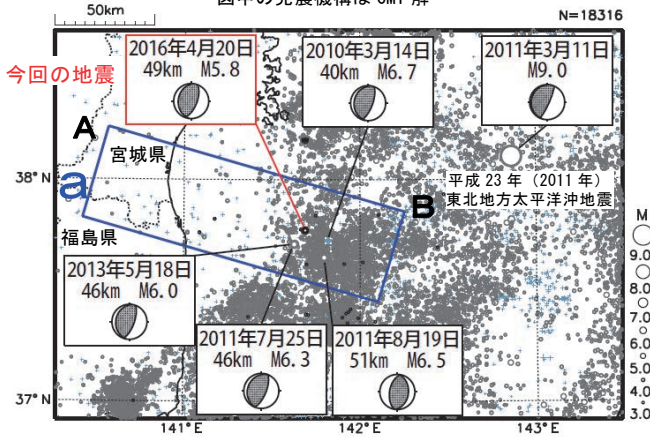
50km
図中の発震機構は CMT 解
N=18316

今回の地震
2016年4月20日
49km M5.8

2010年3月14日
40km M6.7

2011年3月11日
M9.0

A
宮城県
38° N
a
B
平成 23 年（2011 年）
東北地方太平洋沖地震
福島県

2013年5月18日
46km M6.0

2011年7月25日
46km M6.3

2011年8月19日
51km M6.5

37° N
141° E
142° E
143° E

M
9.0
8.0
7.0
6.0
5.0
4.0
3.0